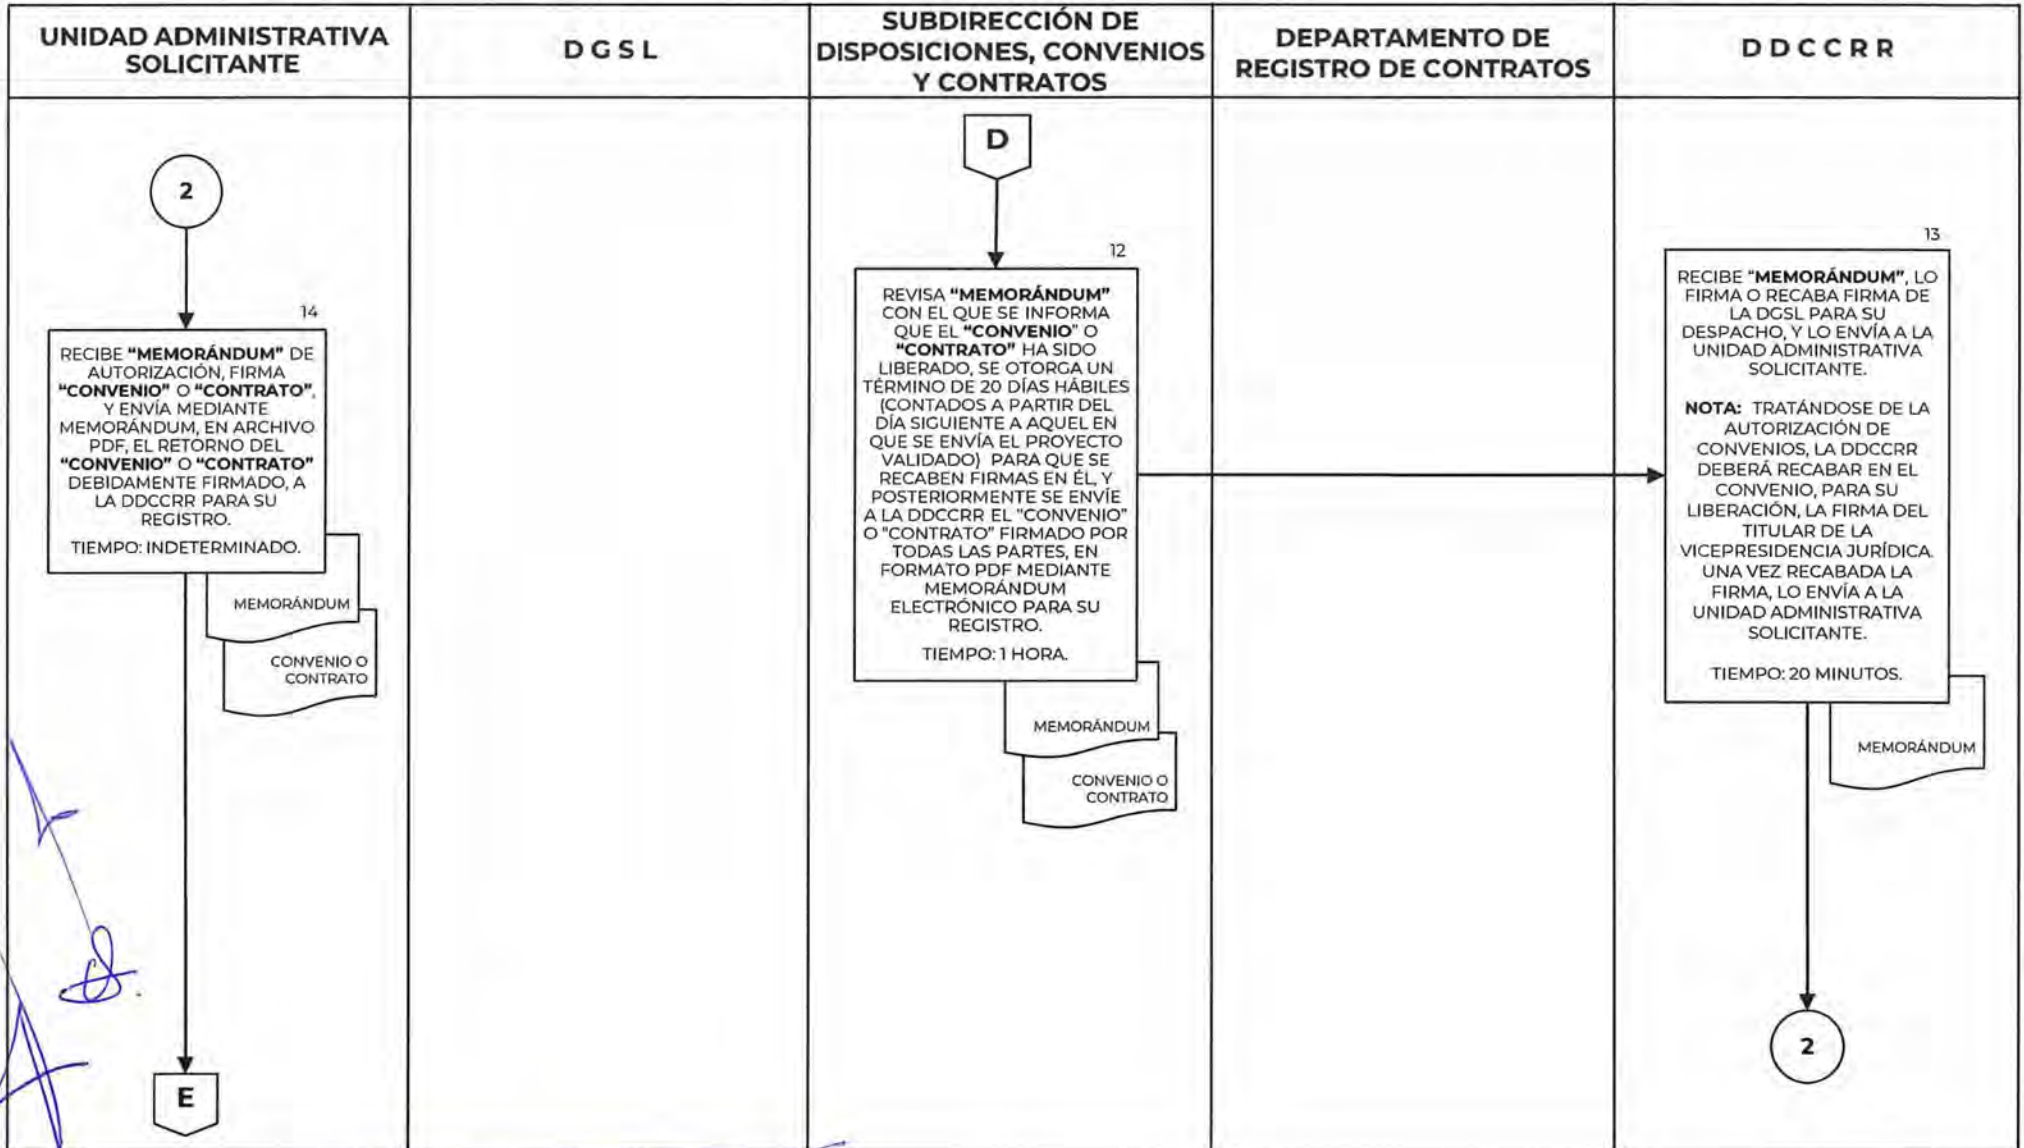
| UNIDAD ADMINISTRATIVA SOLICITANTE | D G S L | SUBDIRECCIÓN DE DISPOSICIONES, CONVENIOS Y CONTRATOS | DEPARTAMENTO DE REGISTRO DE CONTRATOS | D D C C R R |
|---|---|---|---|---|

D

12

REVISA **"MEMORÁNDUM"** CON EL QUE SE INFORMA QUE EL **"CONVENIO"** O **"CONTRATO"** HA SIDO LIBERADO, SE OTORGA UN TÉRMINO DE 20 DÍAS HÁBILES (CONTADOS A PARTIR DEL DÍA SIGUIENTE A AQUEL EN QUE SE ENVÍA EL PROYECTO VALIDADO) PARA QUE SE RECABEN FIRMAS EN ÉL, Y POSTERIORMENTE SE ENVÍE A LA DDCCRR EL "CONVENIO" O "CONTRATO" FIRMADO POR TODAS LAS PARTES, EN FORMATO PDF MEDIANTE MEMORÁNDUM ELECTRÓNICO PARA SU REGISTRO.

TIEMPO: 1 HORA.

MEMORÁNDUM

CONVENIO O CONTRATO

13

RECIBE **"MEMORÁNDUM"**, LO FIRMA O RECABA FIRMA DE LA DGSL PARA SU DESPACHO, Y LO ENVÍA A LA UNIDAD ADMINISTRATIVA SOLICITANTE.

**NOTA:** TRATÁNDOSE DE LA AUTORIZACIÓN DE CONVENIOS, LA DDCCRR DEBERÁ RECABAR EN EL CONVENIO, PARA SU LIBERACIÓN, LA FIRMA DEL TITULAR DE LA VICEPRESIDENCIA JURÍDICA. UNA VEZ RECABADA LA FIRMA, LO ENVÍA A LA UNIDAD ADMINISTRATIVA SOLICITANTE.

TIEMPO: 20 MINUTOS.

MEMORÁNDUM

2

2

14

RECIBE **"MEMORÁNDUM"** DE AUTORIZACIÓN, FIRMA **"CONVENIO"** O **"CONTRATO"**, Y ENVÍA MEDIANTE MEMORÁNDUM, EN ARCHIVO PDF, EL RETORNO DEL **"CONVENIO"** O **"CONTRATO"** DEBIDAMENTE FIRMADO, A LA DDCCRR PARA SU REGISTRO.

TIEMPO: INDETERMINADO.

MEMORÁNDUM

CONVENIO O CONTRATO

E